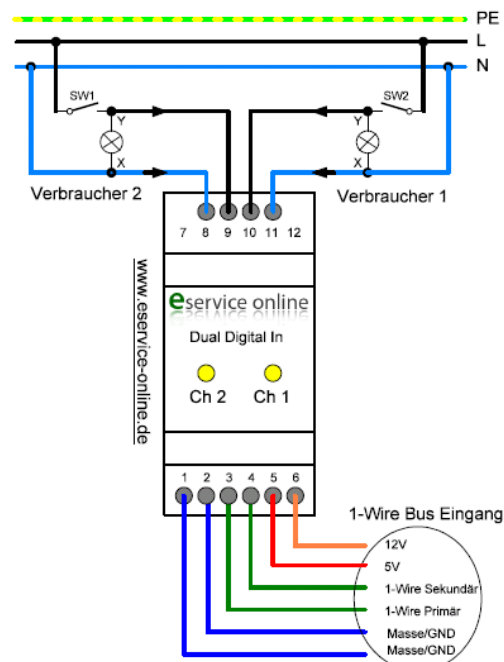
PE
L
N
SW1
SW2
Y
X
Y
X
Verbraucher 2
Verbraucher 1
7 8 9 10 11 12
www.eservice-online.de
eservice online
Dual Digital In
Ch 2 Ch 1
1 2 3 4 5 6
1-Wire Bus Eingang
12V
5V
1-Wire Sekundär
1-Wire Primär
Masse/GND
Masse/GND